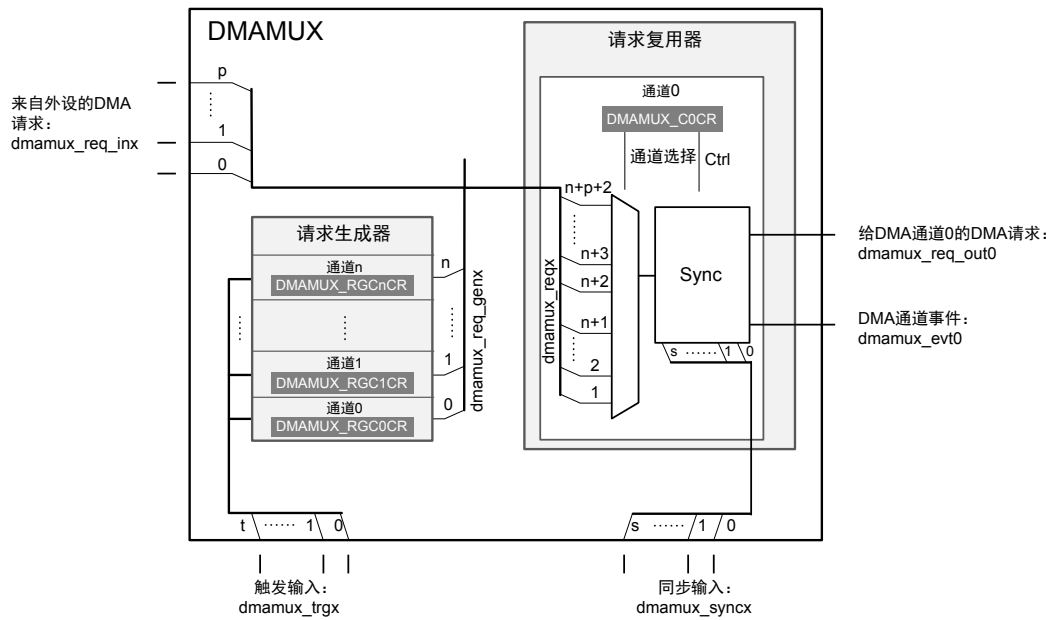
DMAMUX

来自外设的DMA
请求：
dmamux_req_inx

p
⋮
1
0

请求复用器

通道0
DMAMUX_C0CR
通道选择
Ctrl

n+p+2
⋮
n+3
n+2
n+1
⋮
2
1

dmamux_reqx

Sync

s …… 1 0

给DMA通道0的DMA请求：
dmamux_req_out0

DMA通道事件：
dmamux_evt0

请求生成器
通道n
DMAMUX_RGCnCR
⋮
通道1
DMAMUX_RGC1CR
通道0
DMAMUX_RGC0CR

n
⋮
1
0

dmamux_req_genx

⋮

t …… 1 0

s …… 1 0

触发输入：
dmamux_trgx

同步输入：
dmamux_syncx